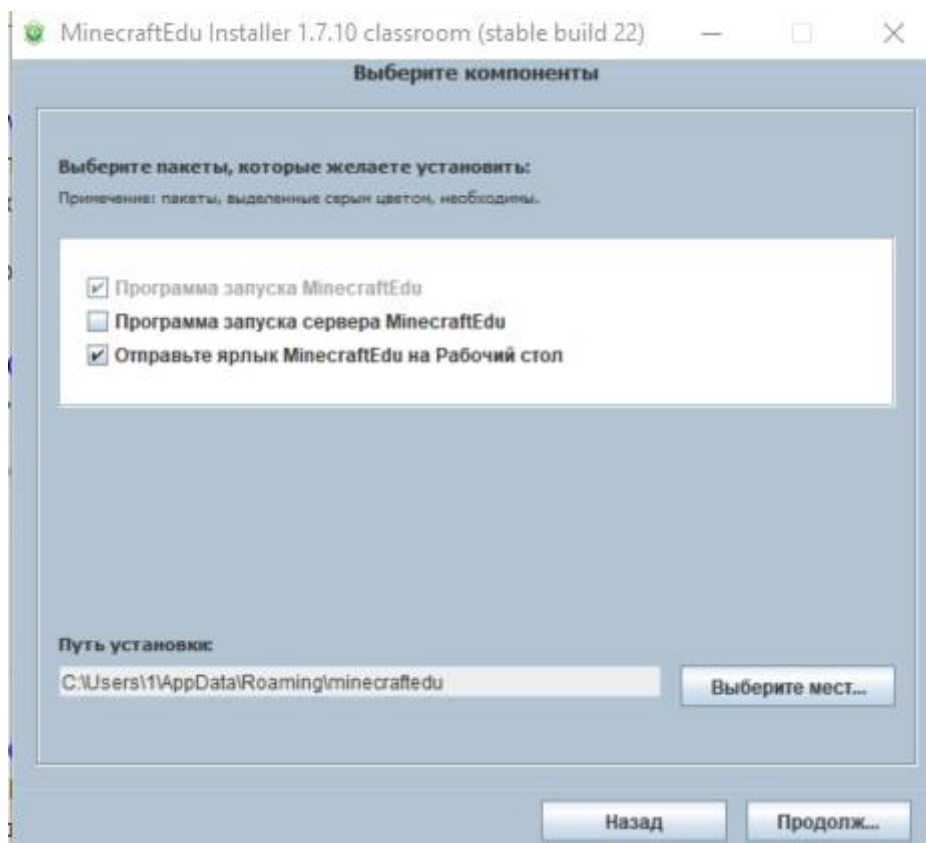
MinecraftEdu Installer 1.7.10 classroom (stable build 22)

Выберите компоненты

Выберите пакеты, которые желаете установить:

Примечание: пакеты, выделенные серым цветом, необходимы.

Программа запуска MinecraftEdu
Программа запуска сервера MinecraftEdu
Отправьте ярлык MinecraftEdu на Рабочий стол

Путь установки:

C:\Users\1\AppData\Roaming\minecraftedu

Выберите мест...

Назад

Продолж...